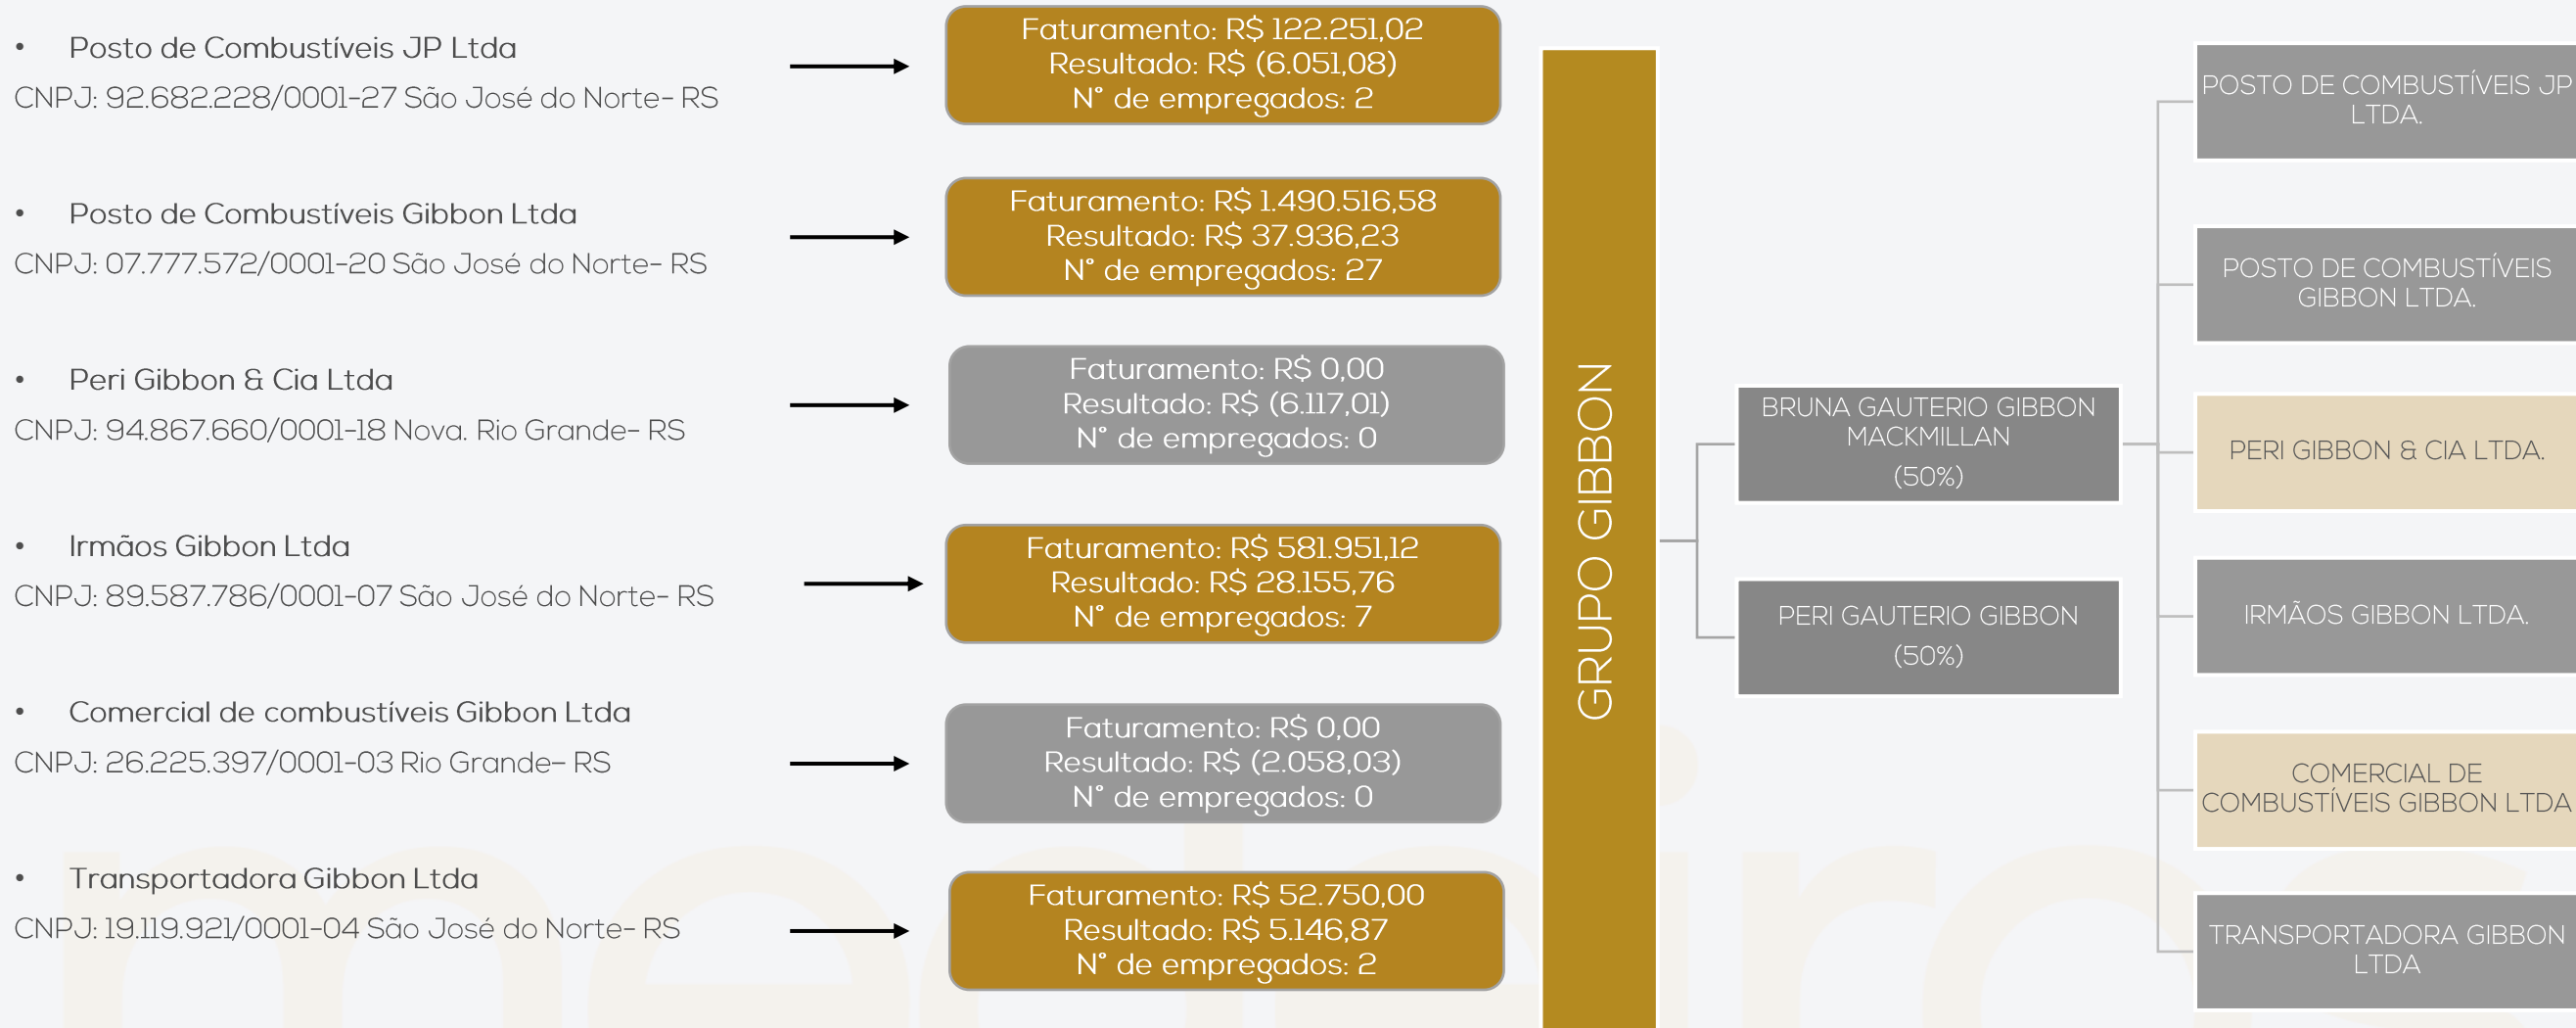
• Posto de Combustíveis JP Ltda
CNPJ: 92.682.228/0001-27 São José do Norte- RS

Faturamento: R$ 122.251,02
Resultado: R$ (6.051,08)
N° de empregados: 2

• Posto de Combustíveis Gibbon Ltda
CNPJ: 07.777.572/0001-20 São José do Norte- RS

Faturamento: R$ 1.490.516,58
Resultado: R$ 37.936,23
N° de empregados: 27

• Peri Gibbon & Cia Ltda
CNPJ: 94.867.660/0001-18 Nova. Rio Grande- RS

Faturamento: R$ 0,00
Resultado: R$ (6.117,01)
N° de empregados: 0

• Irmãos Gibbon Ltda
CNPJ: 89.587.786/0001-07 São José do Norte- RS

Faturamento: R$ 581.951,12
Resultado: R$ 28.155,76
N° de empregados: 7

• Comercial de combustíveis Gibbon Ltda
CNPJ: 26.225.397/0001-03 Rio Grande- RS

Faturamento: R$ 0,00
Resultado: R$ (2.058,03)
N° de empregados: 0

• Transportadora Gibbon Ltda
CNPJ: 19.119.921/0001-04 São José do Norte- RS

Faturamento: R$ 52.750,00
Resultado: R$ 5.146,87
N° de empregados: 2

GRUPO GIBBON

BRUNA GAUTERIO GIBBON MACKMILLAN
(50%)

PERI GAUTERIO GIBBON
(50%)

POSTO DE COMBUSTÍVEIS JP LTDA.

POSTO DE COMBUSTÍVEIS GIBBON LTDA.

PERI GIBBON & CIA LTDA.

IRMÃOS GIBBON LTDA.

COMERCIAL DE COMBUSTÍVEIS GIBBON LTDA

TRANSPORTADORA GIBBON LTDA